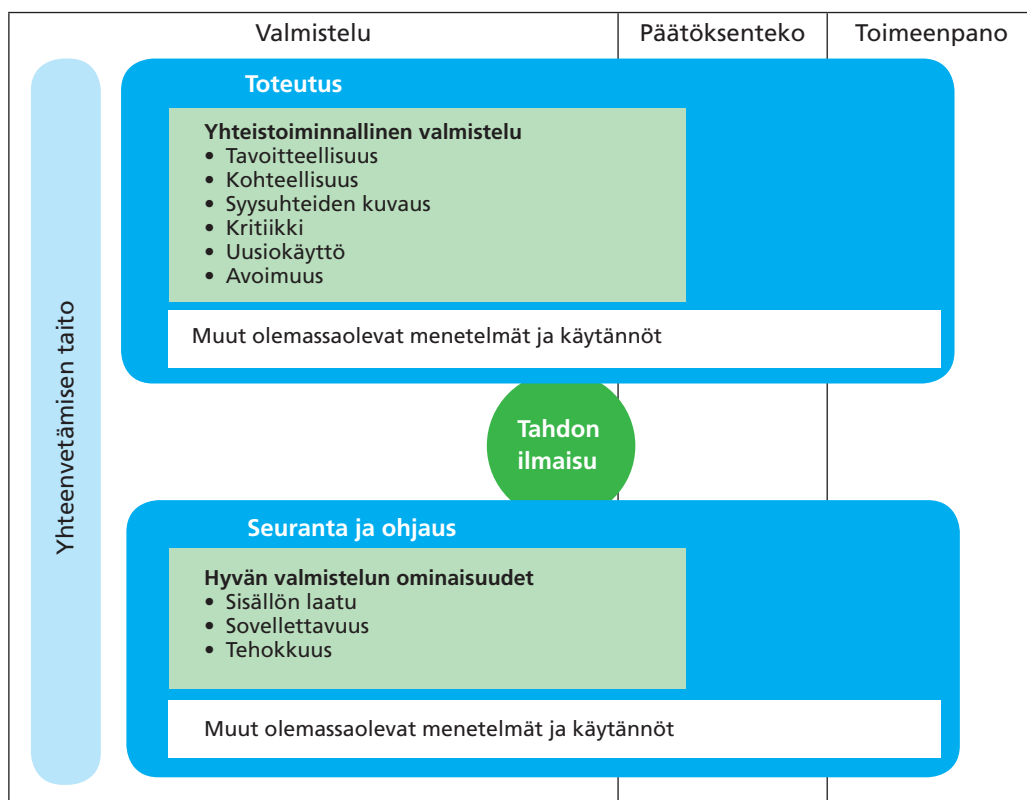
Valmistelu | Päätöksenteko | Toimeenpano

Yhteenvetämisen taito

Toteutus

Yhteistoiminnallinen valmistelu
• Tavoitteellisuus
• Kohteellisuus
• Syysuhteiden kuvaus
• Kritiikki
• Uusiokäyttö
• Avoimuus

Muut olemassaolevat menetelmät ja käytännöt

Tahdon ilmaisu

Seuranta ja ohjaus

Hyvän valmistelun ominaisuudet
• Sisällön laatu
• Sovellettavuus
• Tehokkuus

Muut olemassaolevat menetelmät ja käytännöt